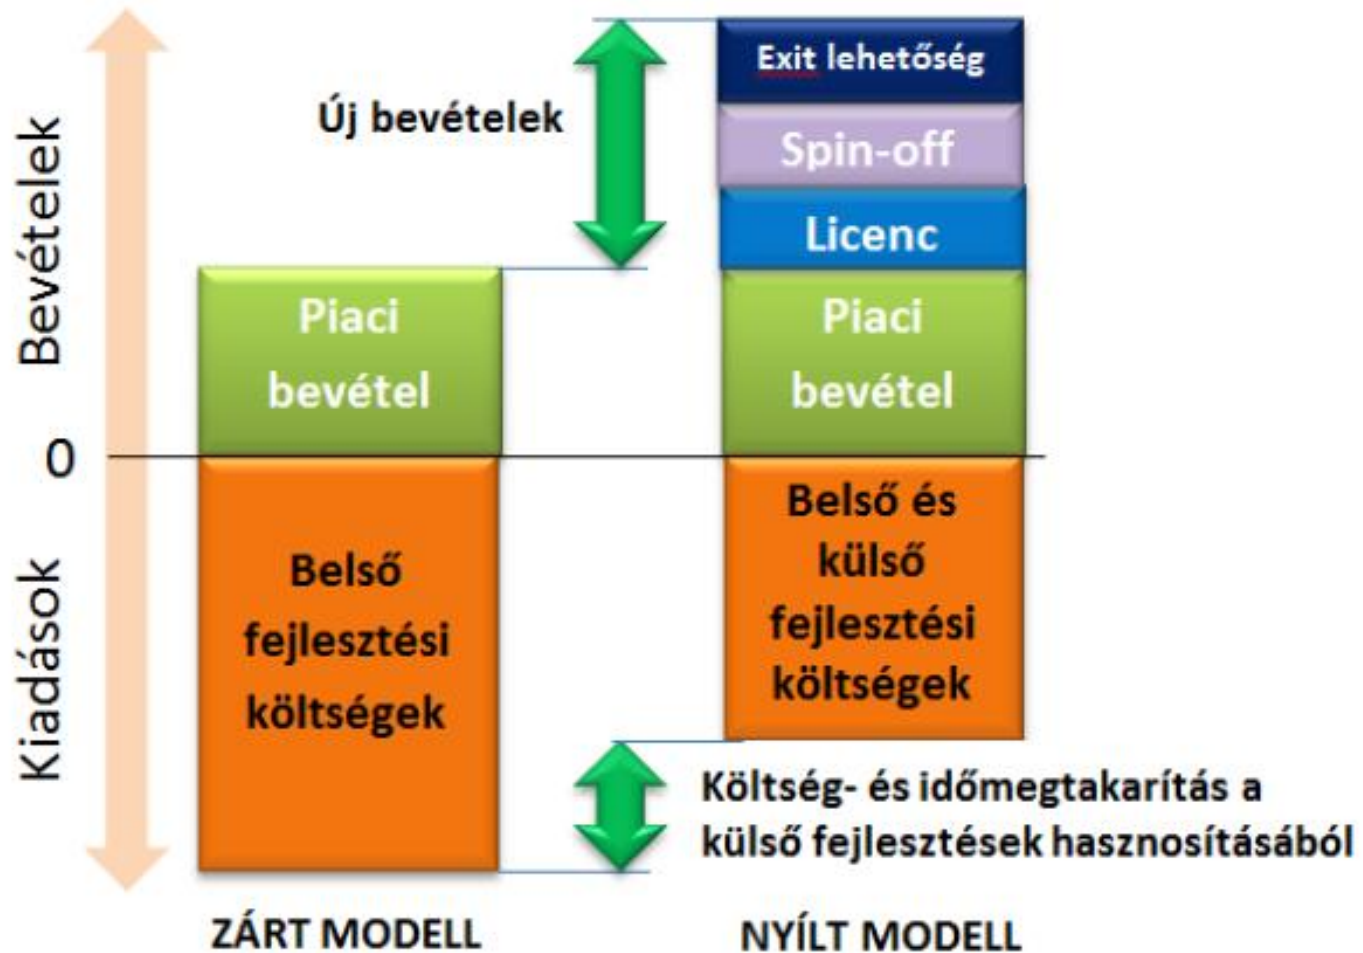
Bevételek

0

Kiadások

Új bevételek

Exit lehetőség

Spin-off

Licenc

Piaci bevétel

Piaci bevétel

Belső fejlesztési költségek

Belső és külső fejlesztési költségek

Költség- és időmegtakarítás a külső fejlesztések hasznosításából

ZÁRT MODELL

NYÍLT MODELL